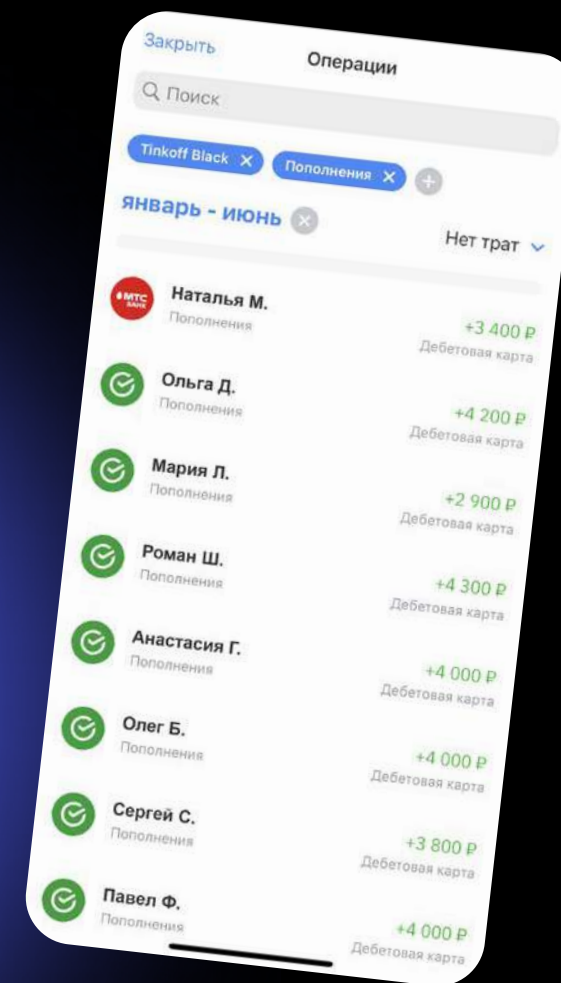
Закрыть
Операции

Поиск

Tinkoff Black ✕
Пополнения ✕

январь - июнь

Нет трат

МТС БАНК
Наталья М.
Пополнения
+3 400 ₽
Дебетовая карта

Ольга Д.
Пополнения
+4 200 ₽
Дебетовая карта

Мария Л.
Пополнения
+2 900 ₽
Дебетовая карта

Роман Ш.
Пополнения
+4 300 ₽
Дебетовая карта

Анастасия Г.
Пополнения
+4 000 ₽
Дебетовая карта

Олег Б.
Пополнения
+4 000 ₽
Дебетовая карта

Сергей С.
Пополнения
+3 800 ₽
Дебетовая карта

Павел Ф.
Пополнения
+4 000 ₽
Дебетовая карта